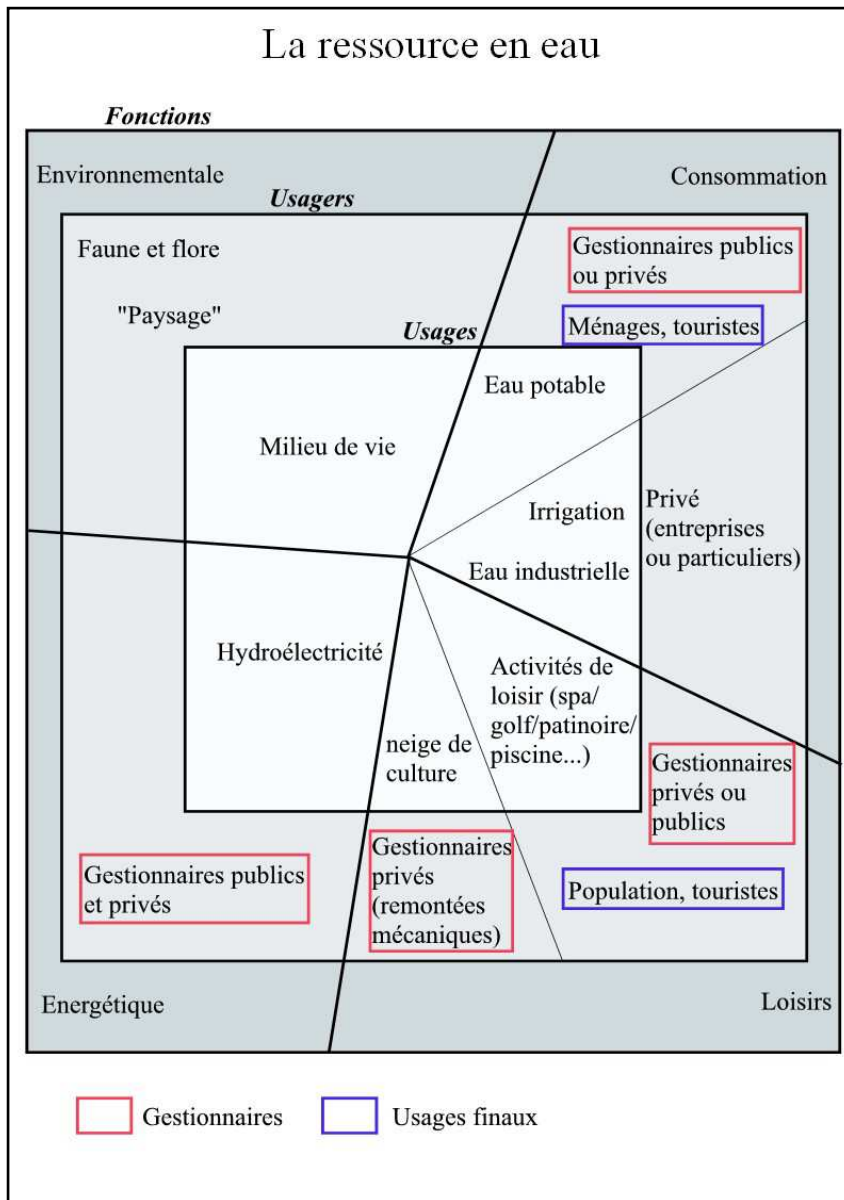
La ressource en eau

Fonctions

Environnementale

Consommation

Usagers

Faune et flore

Gestionnaires publics ou privés

"Paysage"

Usages

Ménages, touristes

Eau potable

Milieu de vie

Irrigation

Privé (entreprises ou particuliers)

Eau industrielle

Hydroélectricité

Activités de loisir (spa/ golf/patinoire/ piscine...)

neige de culture

Gestionnaires privés ou publics

Gestionnaires privés (remontées mécaniques)

Gestionnaires publics et privés

Population, touristes

Energétique

Loisirs

Gestionnaires

Usages finaux